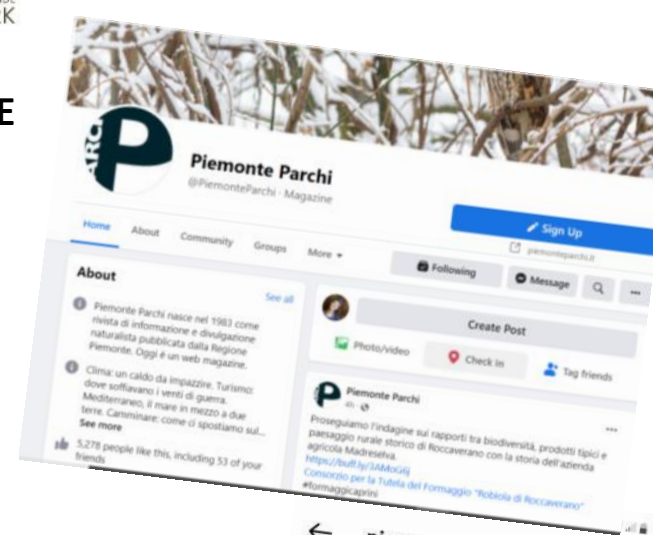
K

E

ARC

P

Piemonte Parchi

@PiemonteParchi · Magazine

Home

About

Community

Groups

More ▾

Sign Up

piemonteparchi.it

Following

Message

About

See all

Piemonte Parchi nasce nel 1983 come rivista di informazione e divulgazione naturalista pubblicata dalla Regione Piemonte. Oggi è un web magazine.

Clima: un caldo da impazzire. Turismo: dove soffiavano i venti di guerra. Mediterraneo, il mare in mezzo a due terre. Camminare: come ci spostiamo sul... See more

5,278 people like this, including 53 of your friends

Create Post

Photo/video

Check in

Tag friends

Piemonte Parchi

4h ·

Proseguiamo l'indagine sui rapporti tra biodiversità, prodotti tipici e paesaggio rurale storico di Roccaverano con la storia dell'azienda agricola Madreselva.

https://buff.ly/3AMoGlj

Consorzio per la Tutela del Formaggio "Robiola di Roccaverano"

#formaggicaprini